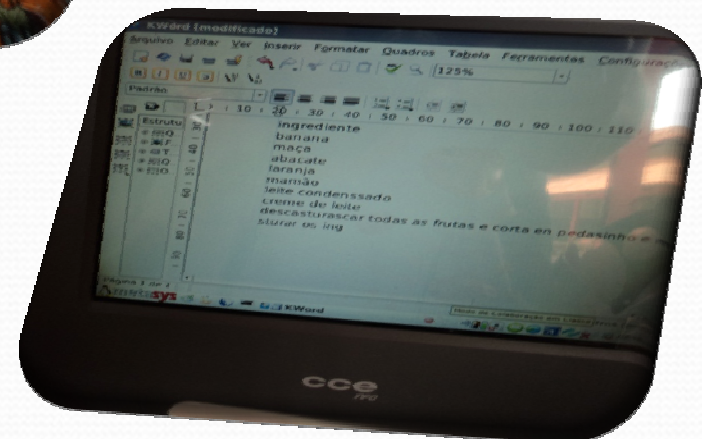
KWord (modificado)

Arquivo Editar Ver Inserir Formatar Quadros Tabela Ferramentas Configuraç

125%

Padrão

Estrutu

10 20 30 40 50 60 70 80 90 100 110

ingrediente
banana
maça
abacate
laranja
mamão
leite condenssado
creme de leite
descásturascar todas as frutas e corta en pedasinho e
Mistur os ing

Página 1 de 1

KWord

cce